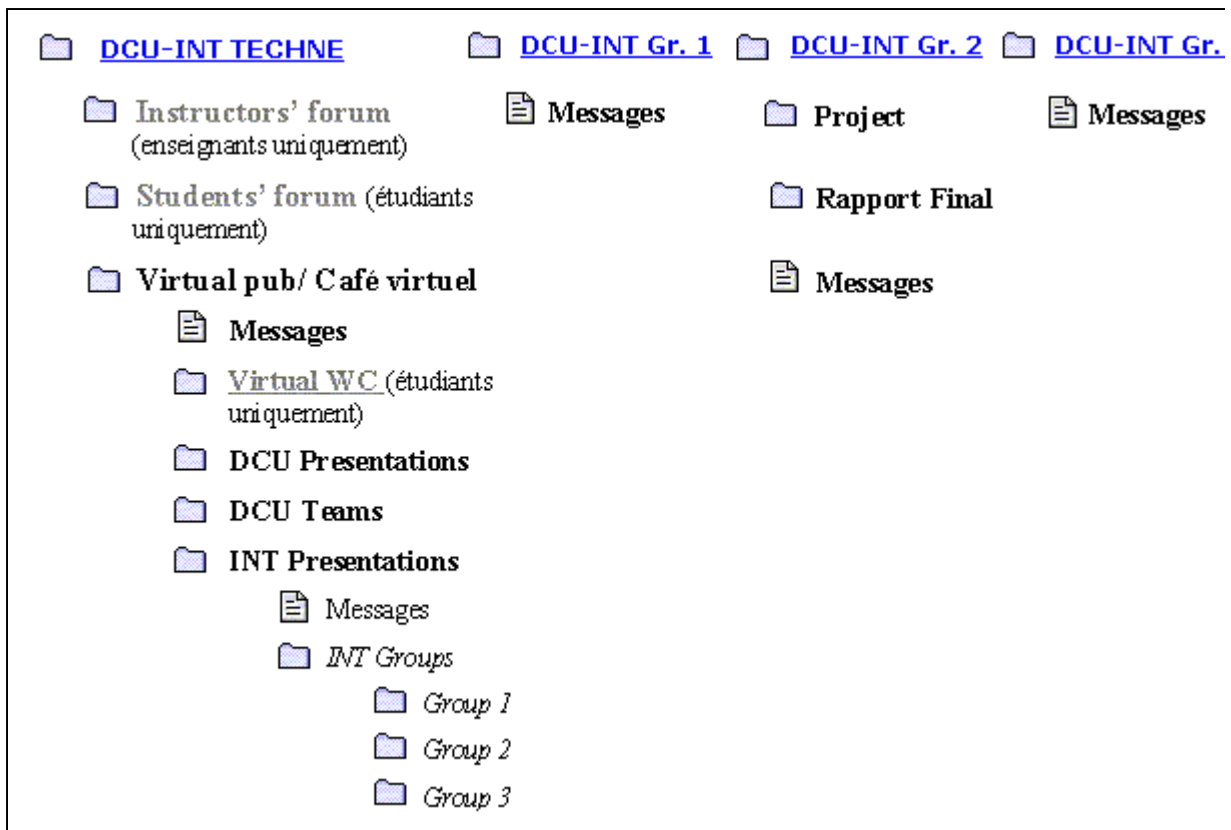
DCU-INT TECHNE

Instructors' forum (enseignants uniquement)

Students' forum (étudiants uniquement)

Virtual pub/ Café virtuel

Messages

Virtual WC (étudiants uniquement)

DCU Presentations

DCU Teams

INT Presentations

Messages

INT Groups

Group 1

Group 2

Group 3

DCU-INT Gr. 1

Messages

DCU-INT Gr. 2

Project

Rapport Final

Messages

DCU-INT Gr.

Messages